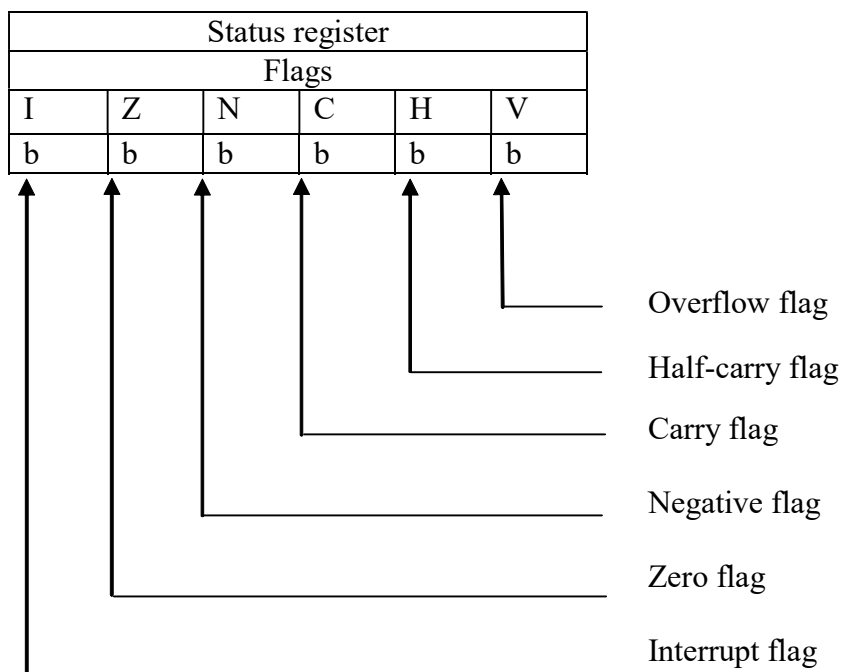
| Status register | | | | | |
|---|---|---|---|---|---|
| Flags | | | | | |
| I | Z | N | C | H | V |
| b | b | b | b | b | b |

Overflow flag

Half-carry flag

Carry flag

Negative flag

Zero flag

Interrupt flag